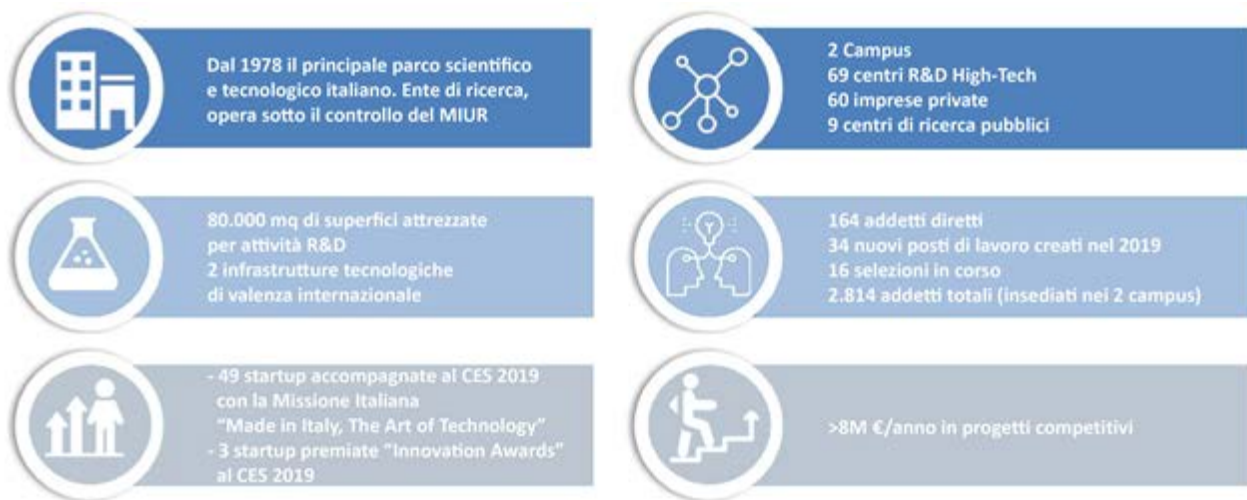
Dal 1978 il principale parco scientifico e tecnologico italiano. Ente di ricerca, opera sotto il controllo del MIUR

2 Campus
69 centri R&D High-Tech
60 imprese private
9 centri di ricerca pubblici

80.000 mq di superfici attrezzate per attività R&D
2 infrastrutture tecnologiche di valenza internazionale

164 addetti diretti
34 nuovi posti di lavoro creati nel 2019
16 selezioni in corso
2.814 addetti totali (insediati nei 2 campus)

- 49 startup accompagnate al CES 2019 con la Missione Italiana "Made in Italy, The Art of Technology"
- 3 startup premiate "Innovation Awards" al CES 2019

>8M €/anno in progetti competitivi